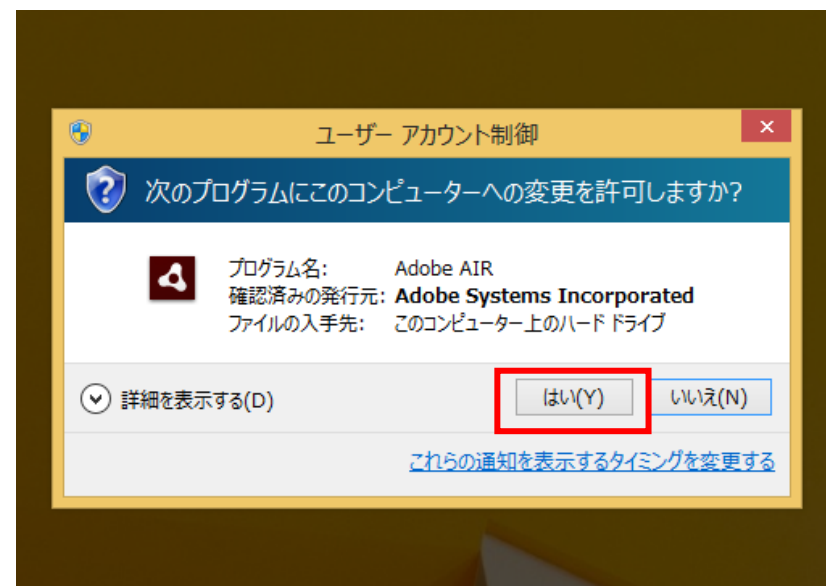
ユーザー アカウント制御

次のプログラムにこのコンピューターへの変更を許可しますか?

| | |
|---|---|
| プログラム名: | Adobe AIR |
| 確認済みの発行元: | **Adobe Systems Incorporated** |
| ファイルの入手先: | このコンピューター上のハード ドライブ |

詳細を表示する(D)

はい(Y)

いいえ(N)

これらの通知を表示するタイミングを変更する